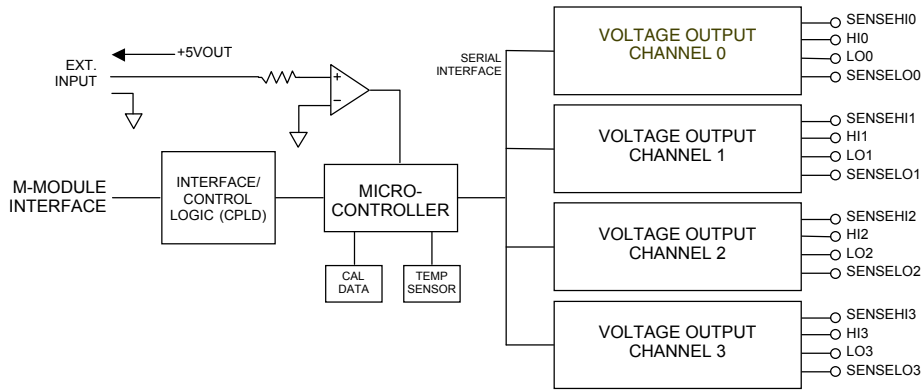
EXT. INPUT

+5VOUT

+

−

M-MODULE INTERFACE

INTERFACE/ CONTROL LOGIC (CPLD)

MICRO-CONTROLLER

CAL DATA

TEMP SENSOR

SERIAL INTERFACE

VOLTAGE OUTPUT CHANNEL 0

SENSEHI0
HI0
LO0
SENSELO0

VOLTAGE OUTPUT CHANNEL 1

SENSEHI1
HI1
LO1
SENSELO1

VOLTAGE OUTPUT CHANNEL 2

SENSEHI2
HI2
LO2
SENSELO2

VOLTAGE OUTPUT CHANNEL 3

SENSEHI3
HI3
LO3
SENSELO3